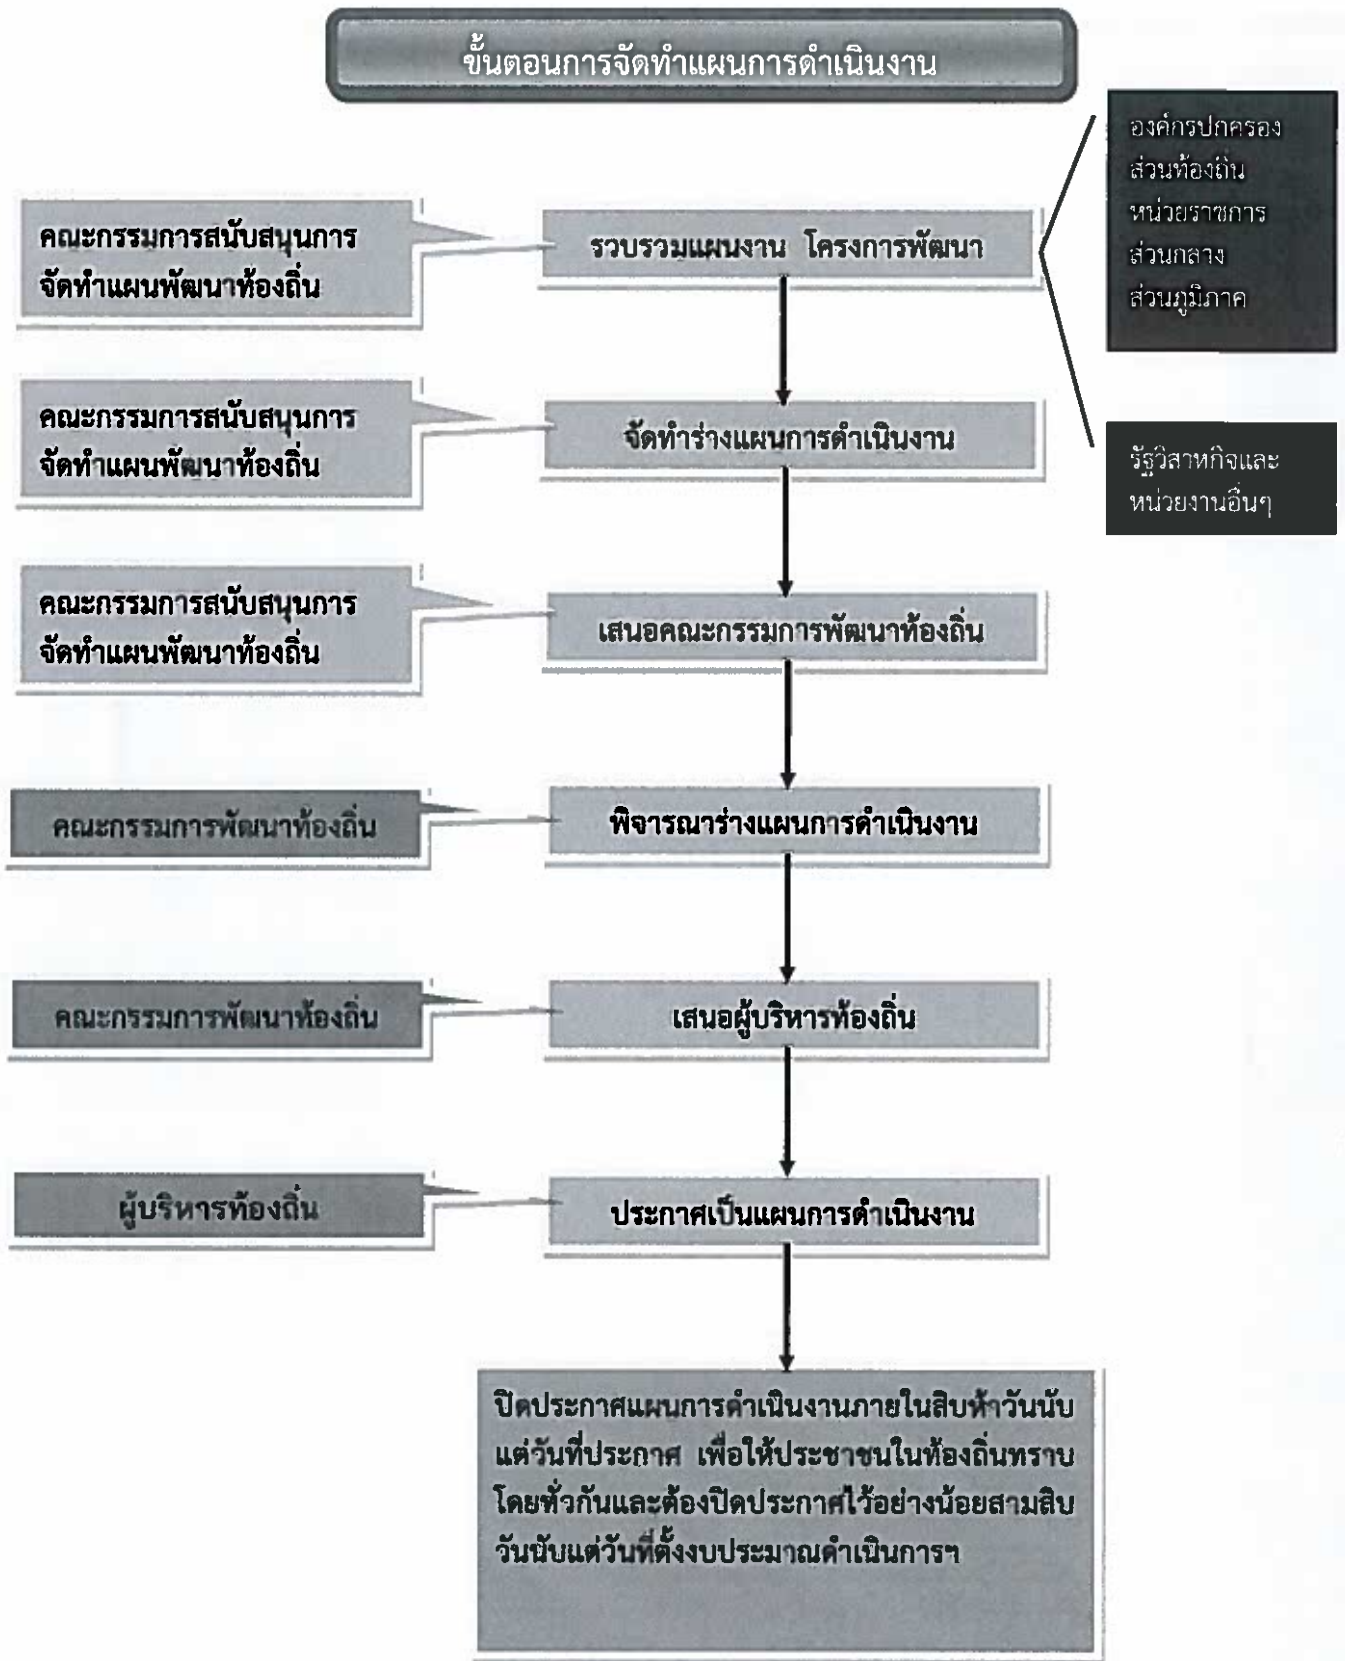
ขั้นตอนการจัดทำแผนการดำเนินงาน

องค์กรปกครองส่วนท้องถิ่น
หน่วยราชการส่วนกลาง
ส่วนภูมิภาค

คณะกรรมการสนับสนุนการจัดทำแผนพัฒนาท้องถิ่น

รวบรวมแผนงาน โครงการพัฒนา

รัฐวิสาหกิจและหน่วยงานอื่นๆ

คณะกรรมการสนับสนุนการจัดทำแผนพัฒนาท้องถิ่น

จัดทำร่างแผนการดำเนินงาน

คณะกรรมการสนับสนุนการจัดทำแผนพัฒนาท้องถิ่น

เสนอคณะกรรมการพัฒนาท้องถิ่น

คณะกรรมการพัฒนาท้องถิ่น

พิจารณาร่างแผนการดำเนินงาน

คณะกรรมการพัฒนาท้องถิ่น

เสนอผู้บริหารท้องถิ่น

ผู้บริหารท้องถิ่น

ประกาศเป็นแผนการดำเนินงาน

ปิดประกาศแผนการดำเนินงานภายในสิบห้าวันนับแต่วันที่ประกาศ เพื่อให้ประชาชนในท้องถิ่นทราบโดยทั่วกันและต้องปิดประกาศไว้อย่างน้อยสามสิบวันนับแต่วันที่ตั้งงบประมาณดำเนินการฯ